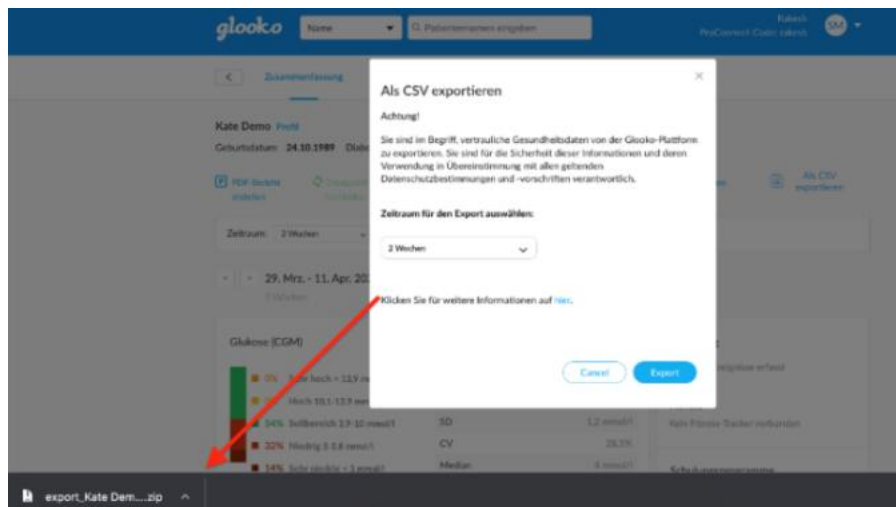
glooko Name Q Patientennamen eingeben Fokesh ProConnect Code: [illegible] SM

Zusammenfassung

Kate Demo Profil
Geburtsdatum: 24.10.1989 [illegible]

PDF-Bericht erstellen

Als CSV exportieren

Zeitraum: 2 Wochen

29. Mrz. - 11. Apr. 20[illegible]
2 Wochen

Glukose (CGM)

0% Sehr hoch > 13,9 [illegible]
Hoch 10,1-13,9 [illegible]
54% Zielbereich 3,9-10 mmol/l
32% Niedrig 3-3,8 mmol/l
14% Sehr niedrig < 3 mmol/l

SD 1,2 mmol/l
CV 28,5%
Median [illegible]

Kein Fitness-Tracker verbunden

Als CSV exportieren

Achtung!

Sie sind im Begriff, vertrauliche Gesundheitsdaten von der Glooko-Plattform zu exportieren. Sie sind für die Sicherheit dieser Informationen und deren Verwendung in Übereinstimmung mit allen geltenden Datenschutzbestimmungen und -vorschriften verantwortlich.

Zeitraum für den Export auswählen:

2 Wochen

Klicken Sie für weitere Informationen auf hier.

Cancel Export

export_Kate Dem....zip